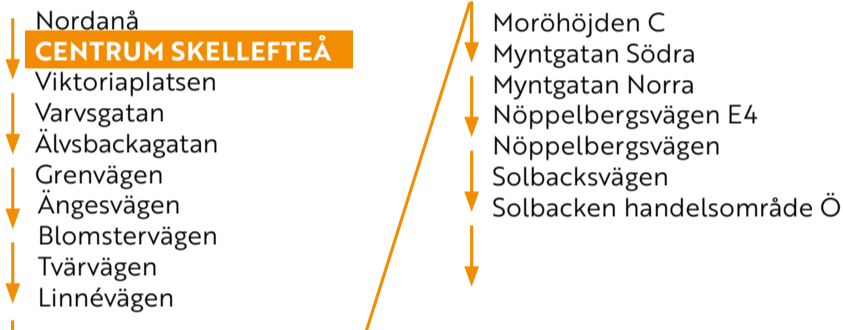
Nordanå
CENTRUM SKELLEFTEÅ
Viktoriaplatsen
Varvsgatan
Älvsbackagatan
Grenvägen
Ängesvägen
Blomstervägen
Tvärvägen
Linnévägen

Moröhöjden C
Myntgatan Södra
Myntgatan Norra
Nöppelbergsvägen E4
Nöppelbergsvägen
Solbacksvägen
Solbacken handelsområde Ö